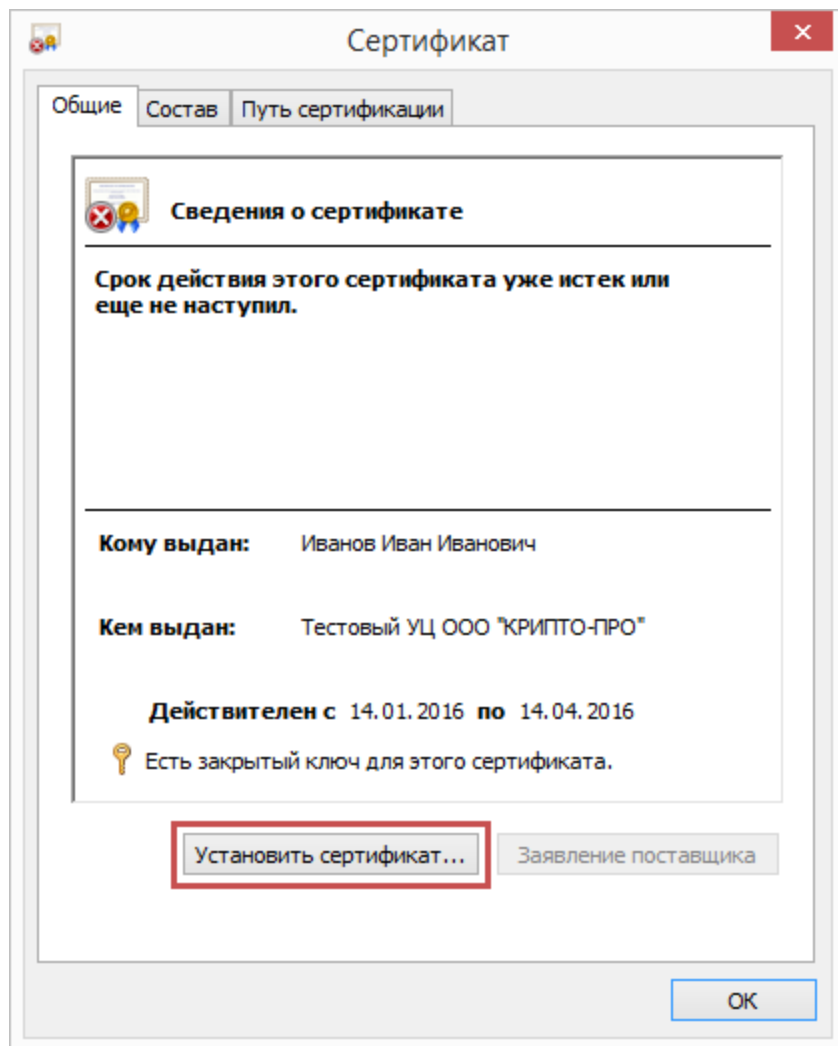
Сертификат

Общие | Состав | Путь сертификации

Сведения о сертификате

Срок действия этого сертификата уже истек или еще не наступил.

Кому выдан: Иванов Иван Иванович

Кем выдан: Тестовый УЦ ООО "КРИПТО-ПРО"

Действителен с 14.01.2016 по 14.04.2016

Есть закрытый ключ для этого сертификата.

Установить сертификат...

Заявление поставщика

ОК